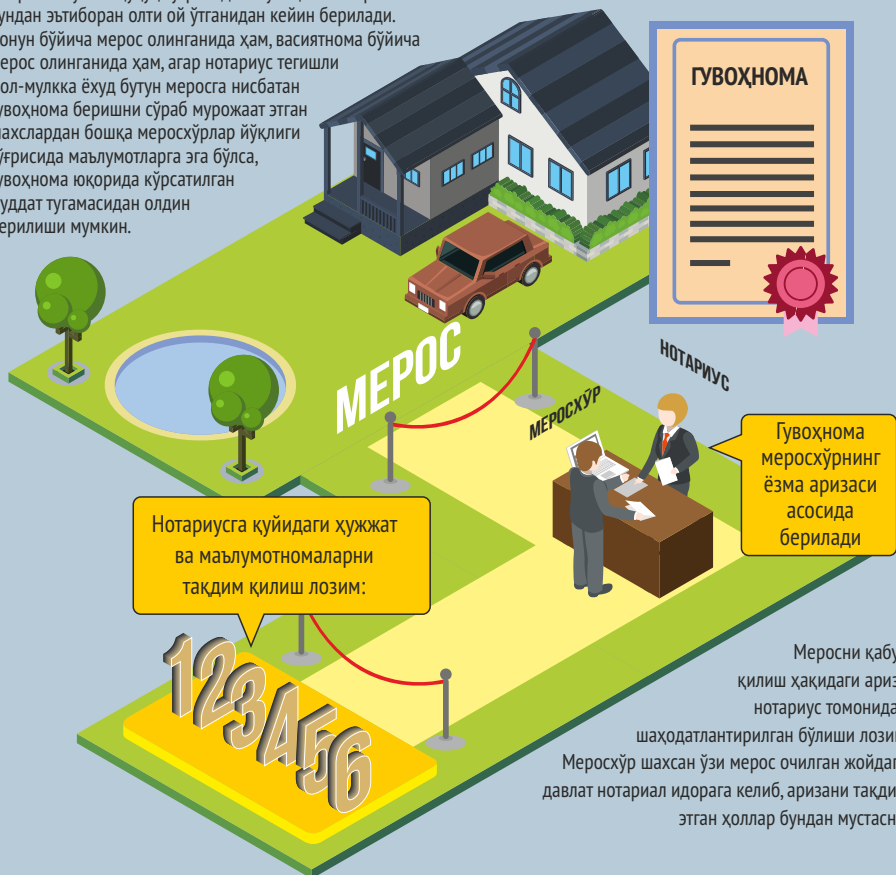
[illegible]
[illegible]ундан эътиборан олти ой ўтганидан кейин берилади. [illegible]онун бўйича мерос олинганида ҳам, васиятнома бўйича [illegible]ерос олинганида ҳам, агар нотариус тегишли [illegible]ол-мулкка ёхуд бутун меросга нисбатан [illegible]увоҳнома беришни сўраб мурожаат этган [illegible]ахслардан бошқа меросхўрлар йўқлиги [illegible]ўғрисида маълумотларга эга бўлса, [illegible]увоҳнома юқорида кўрсатилган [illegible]уддат тугамасидан олдин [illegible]ерилиши мумкин.

ГУВОҲНОМА

МЕРОС

НОТАРИУС

МЕРОСХЎР

Гувоҳнома меросхўрнинг ёзма аризаси асосида берилади

Нотариусга қуйидаги ҳужжат ва маълумотномаларни тақдим қилиш лозим:

123456

Меросни қабу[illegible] қилиш ҳақидаги ариз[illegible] нотариус томонида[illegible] шаҳодатлантирилган бўлиши лози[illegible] Меросхўр шахсан ўзи мерос очилган жойдаг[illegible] давлат нотариал идорага келиб, аризани тақди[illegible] этган ҳоллар бундан мустасн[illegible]